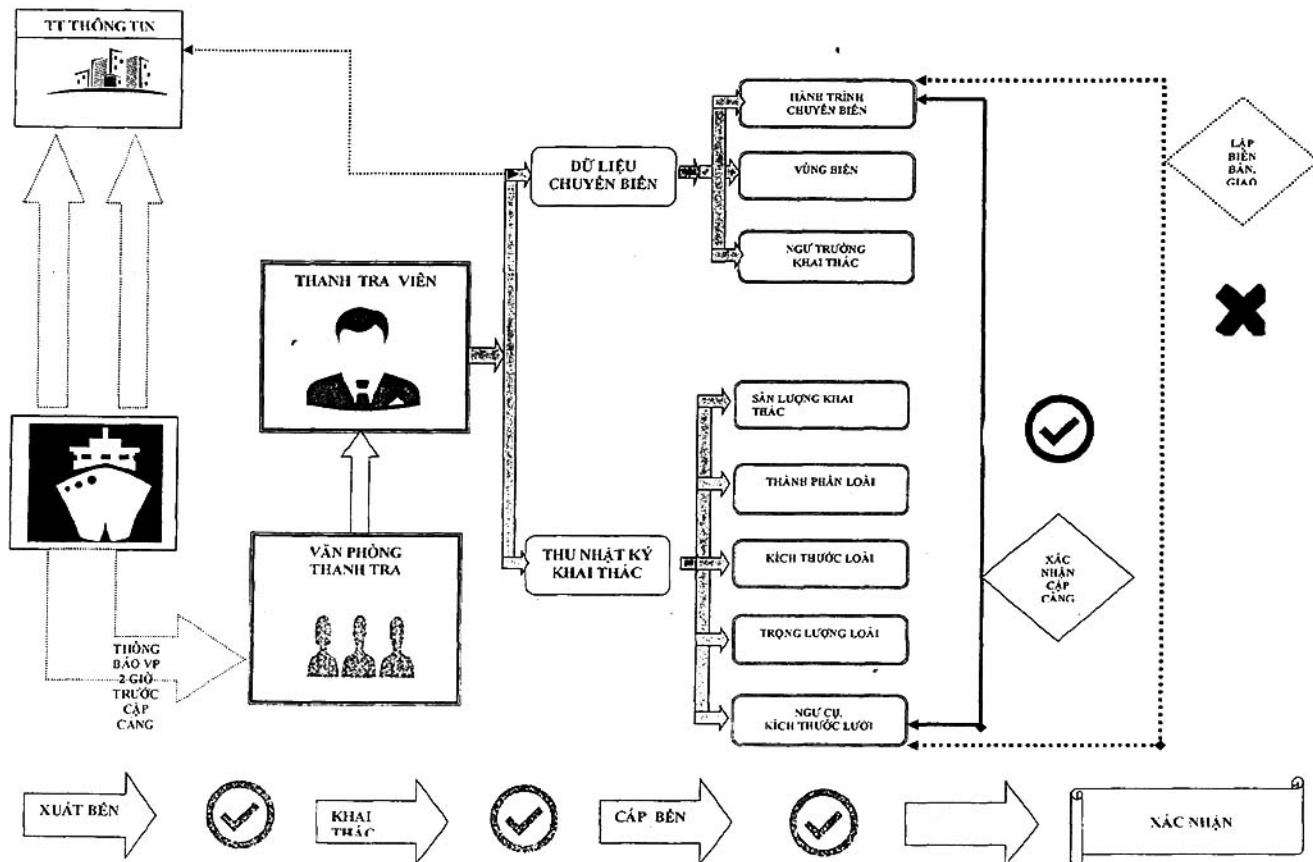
TT THÔNG TIN

THANH TRA VIÊN

VĂN PHÒNG THANH TRA

THÔNG BÁO VP 2 GIỜ TRƯỚC CẬP CẢNG

DỮ LIỆU CHUYẾN BIỂN

HÀNH TRÌNH CHUYẾN BIỂN

VÙNG BIỂN

NGƯ TRƯỜNG KHAI THÁC

THU NHẬT KÝ KHAI THÁC

SẢN LƯỢNG KHAI THÁC

THÀNH PHẦN LOÀI

KÍCH THƯỚC LOÀI

TRỌNG LƯỢNG LOÀI

NGƯ CỤ, KÍCH THƯỚC LƯỚI

LẬP BIÊN BẢN, GIAO

XÁC NHẬN CẬP CẢNG

XUẤT BẾN

KHAI THÁC

CẬP BẾN

XÁC NHẬN